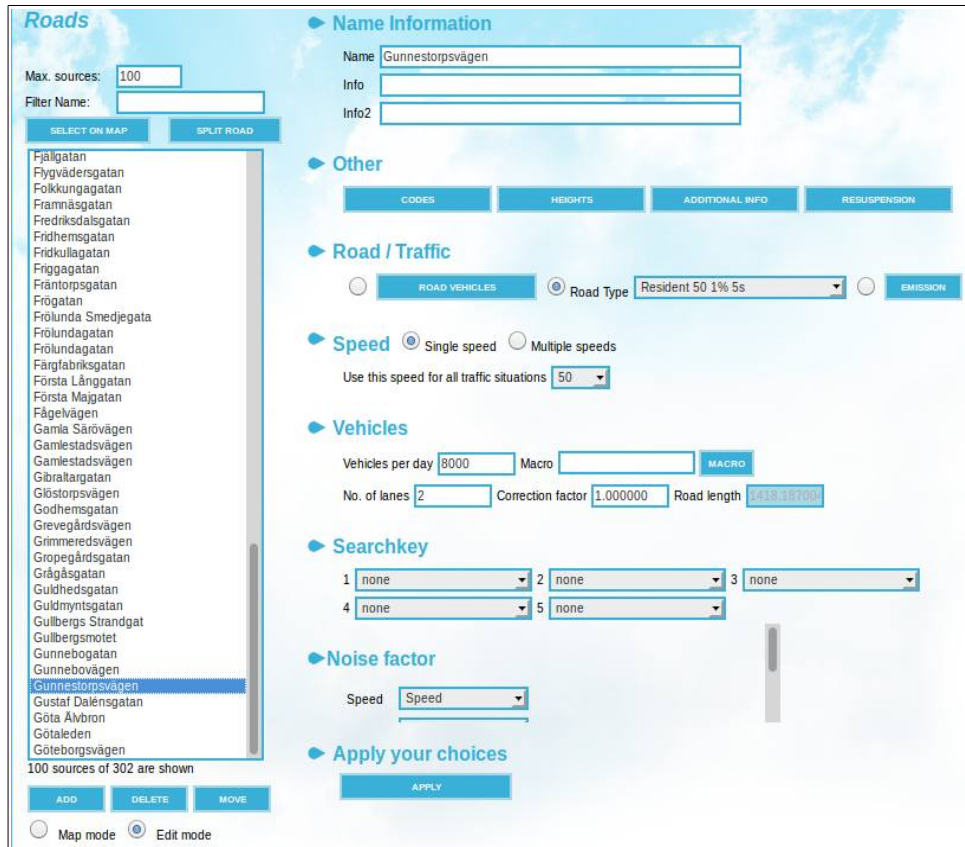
Roads

Max. sources: 100
Filter Name:

SELECT ON MAP
SPLIT ROAD

Fjällgatan
Flygvädersgatan
Folkkungagatan
Framnäsgatan
Fredriksdalsgatan
Fridhemsgatan
Fridkullagatan
Friggagatan
Fräntorpsgatan
Frögatan
Frölunda Smedjegata
Frölundagatan
Frölundagatan
Färgfabriksgatan
Första Långgatan
Första Majgatan
Fågelvägen
Gamla Särövägen
Gamlestadsvägen
Gamlestadsvägen
Gibraltargatan
Glöstorpsvägen
Godhemsgatan
Grevegårdsvägen
Grimmeredsvägen
Gropegårdsgatan
Grågåsgatan
Guldhedsgatan
Guldmyntsgatan
Gullbergs Strandgat
Gullbergsmotet
Gunnebogatan
Gunnebovägen
Gunnestorpsvägen
Gustaf Dalénsgatan
Göta Älvbron
Götaleden
Göteborgsvägen

100 sources of 302 are shown

ADD
DELETE
MOVE

Map mode
Edit mode

Name Information

Name Gunnestorpsvägen
Info
Info2

Other

CODES
HEIGHTS
ADDITIONAL INFO
RESUSPENSION

Road / Traffic

ROAD VEHICLES
Road Type Resident 50 1% 5s
EMISSION

Speed
Single speed
Multiple speeds

Use this speed for all traffic situations 50

Vehicles

Vehicles per day 8000
Macro
MACRO

No. of lanes 2
Correction factor 1.000000
Road length 1418.187004

Searchkey

1 none
2 none
3 none
4 none
5 none

Noise factor

Speed Speed

Apply your choices

APPLY